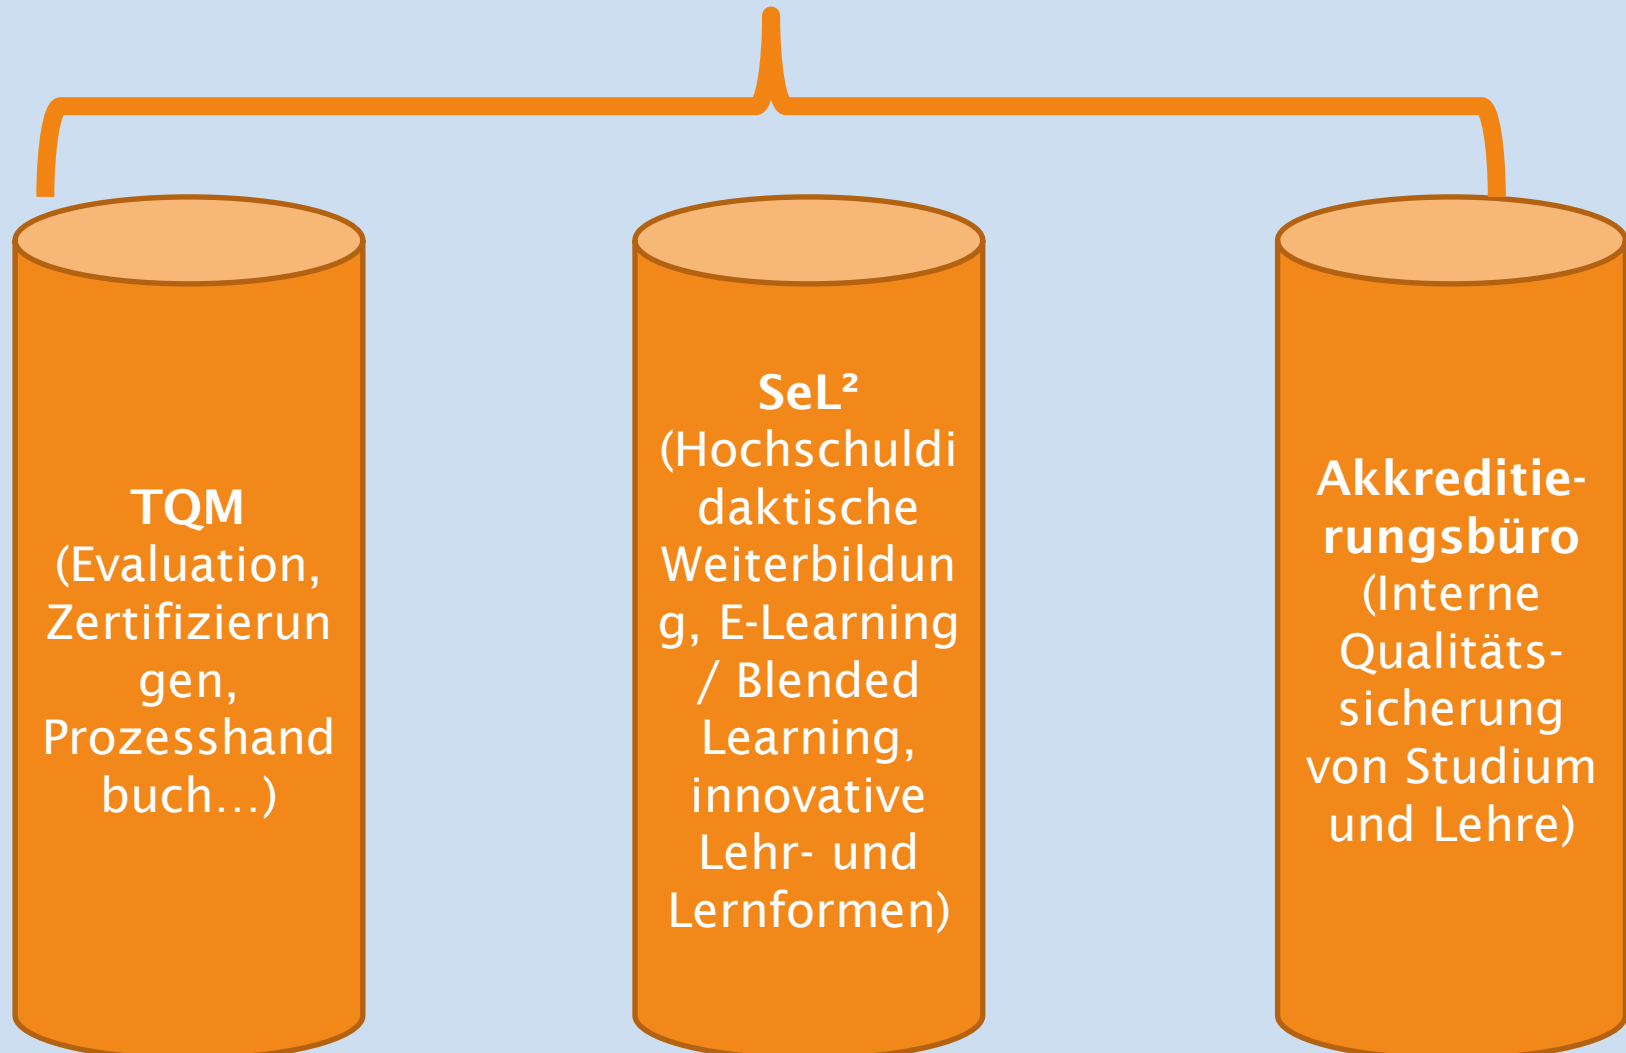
TQM
(Evaluation, Zertifizierungen, Prozesshandbuch…)

SeL²
(Hochschuldidaktische Weiterbildung, E-Learning / Blended Learning, innovative Lehr- und Lernformen)

Akkreditierungsbüro
(Interne Qualitätssicherung von Studium und Lehre)